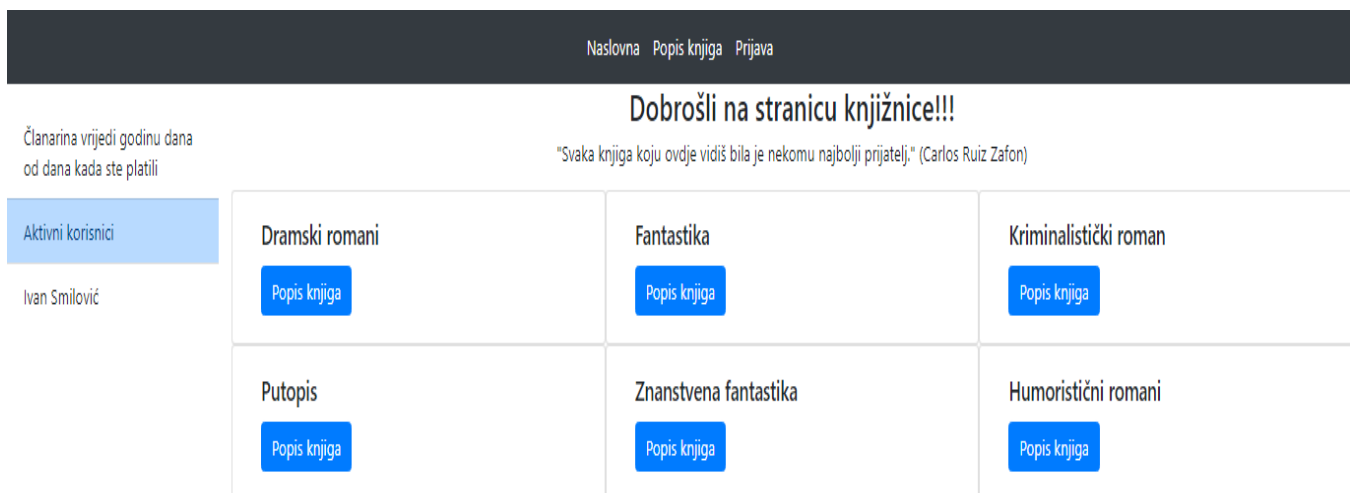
Naslovna Popis knjiga Prijava

Dobrošli na stranicu knjižnice!!!

"Svaka knjiga koju ovdje vidiš bila je nekomu najbolji prijatelj." (Carlos Ruiz Zafon)

Članarina vrijedi godinu dana od dana kada ste platili

Aktivni korisnici

Ivan Smilović

Dramski romani

Popis knjiga

Fantastika

Popis knjiga

Kriminalistički roman

Popis knjiga

Putopis

Popis knjiga

Znanstvena fantastika

Popis knjiga

Humoristični romani

Popis knjiga